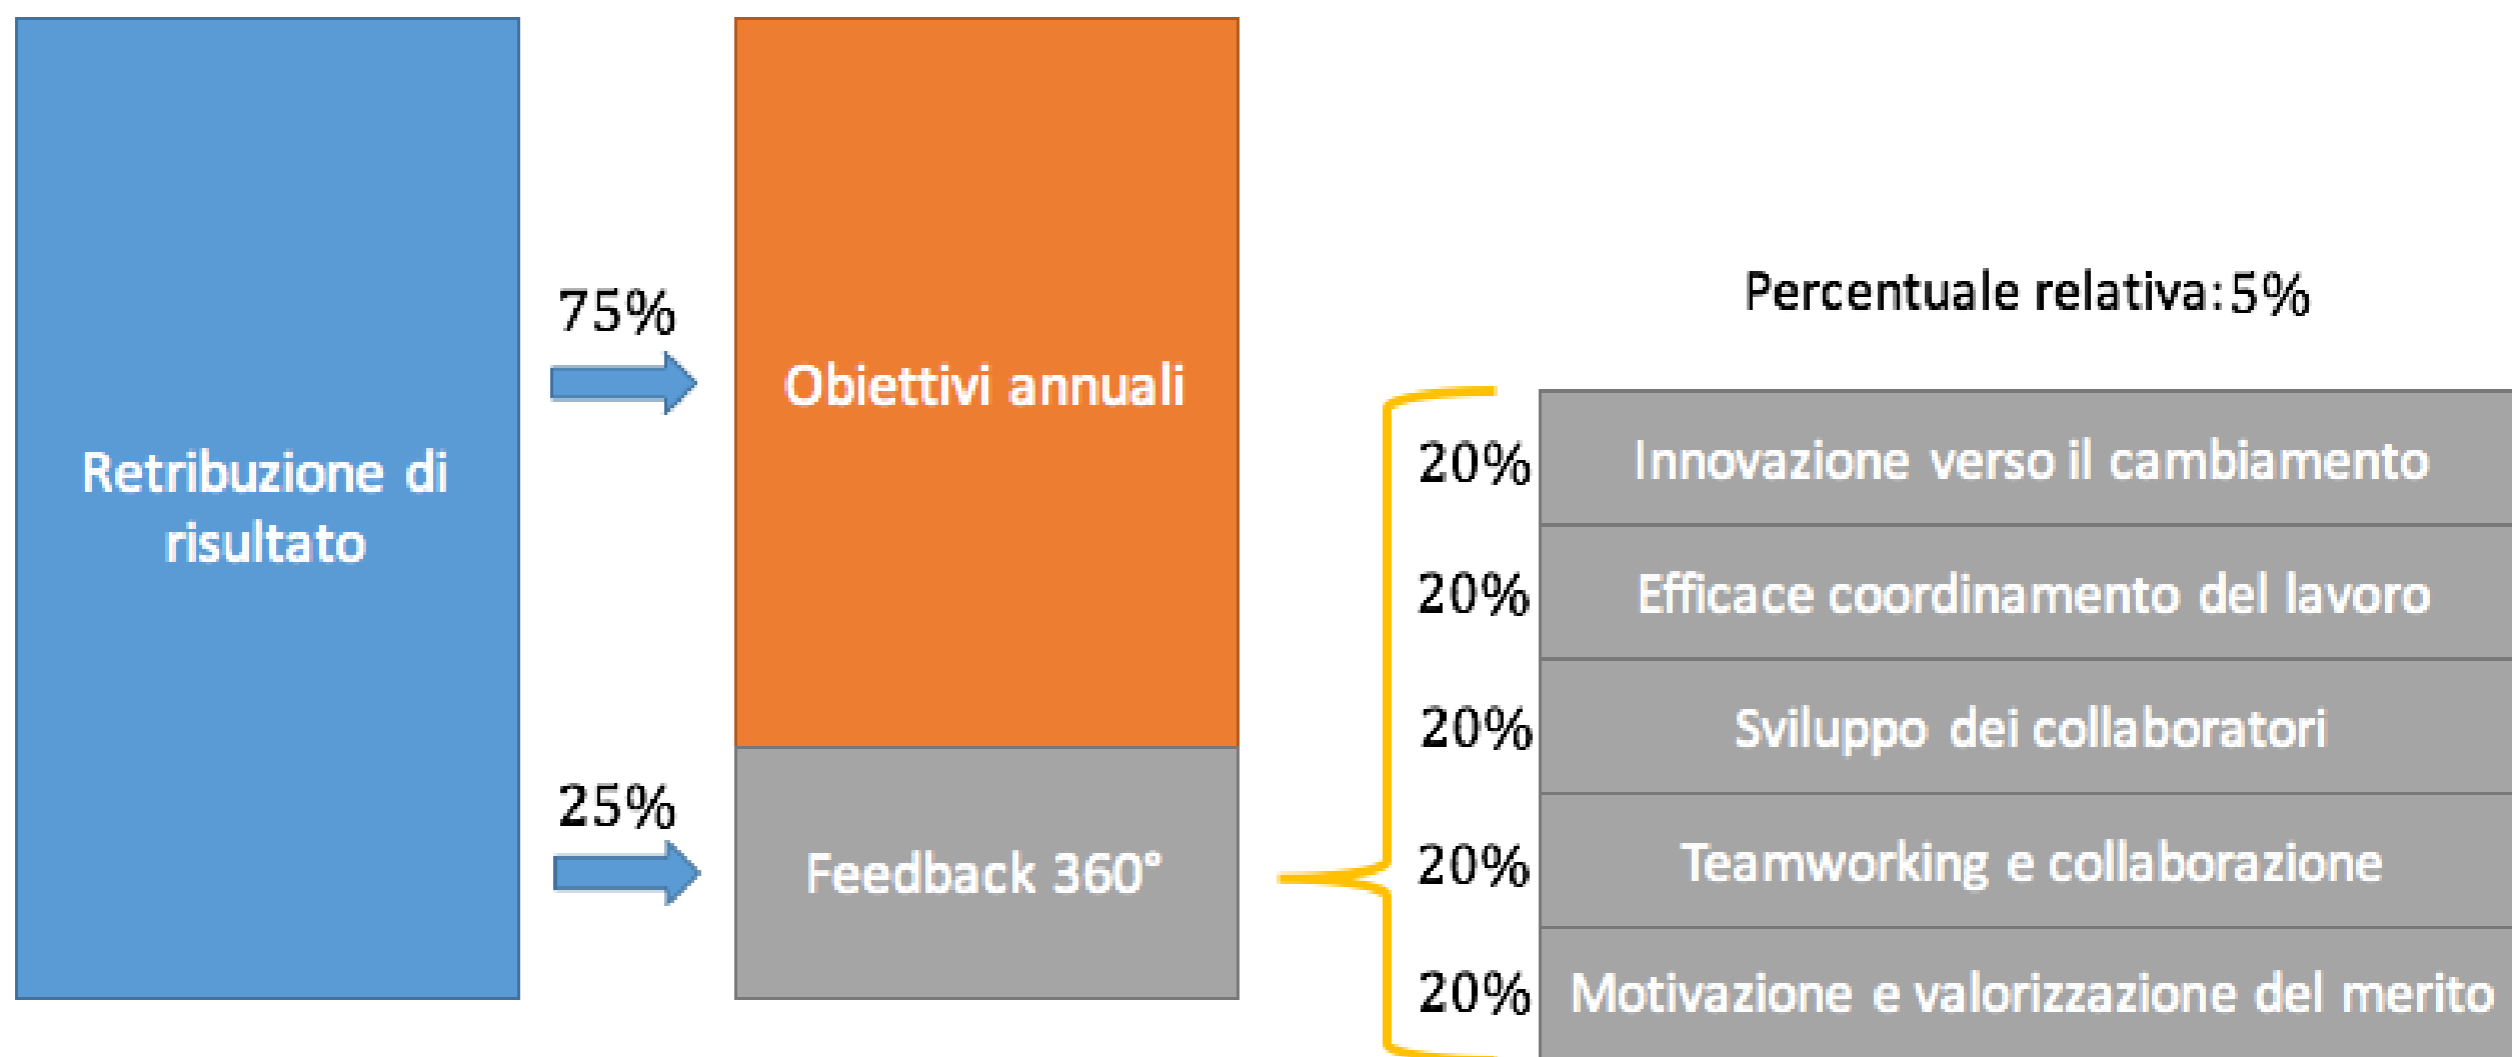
Retribuzione di risultato

75%

Obiettivi annuali

25%

Feedback 360°

Percentuale relativa:5%

20% Innovazione verso il cambiamento

20% Efficace coordinamento del lavoro

20% Sviluppo dei collaboratori

20% Teamworking e collaborazione

20% Motivazione e valorizzazione del merito